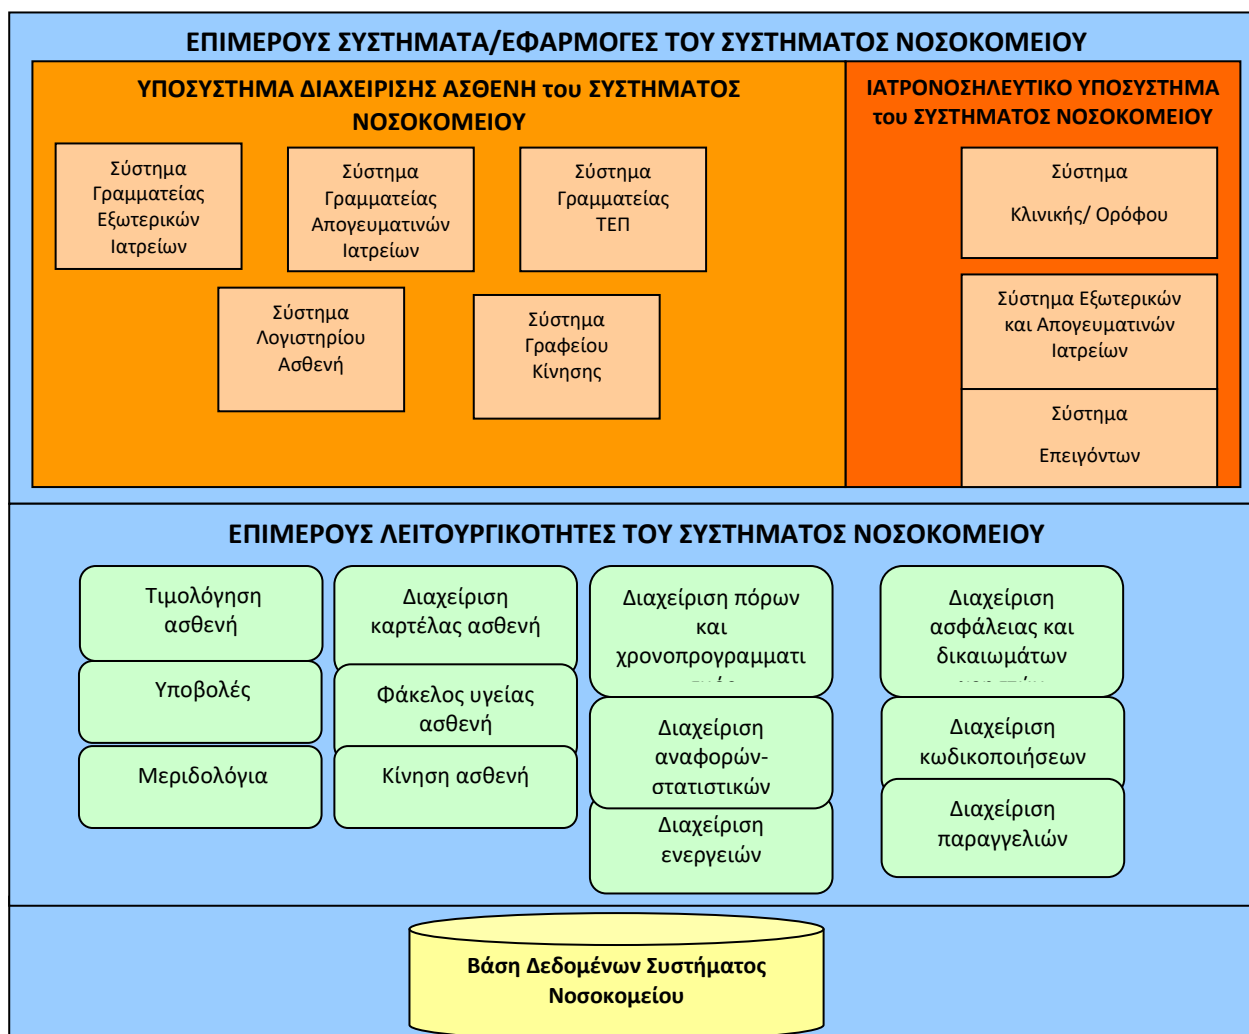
ΕΠΙΜΕΡΟΥΣ ΣΥΣΤΗΜΑΤΑ/ΕΦΑΡΜΟΓΕΣ ΤΟΥ ΣΥΣΤΗΜΑΤΟΣ ΝΟΣΟΚΟΜΕΙΟΥ

ΥΠΟΣΥΣΤΗΜΑ ΔΙΑΧΕΙΡΙΣΗΣ ΑΣΘΕΝΗ του ΣΥΣΤΗΜΑΤΟΣ ΝΟΣΟΚΟΜΕΙΟΥ

Σύστημα Γραμματείας Εξωτερικών Ιατρείων

Σύστημα Γραμματείας Απογευματινών Ιατρείων

Σύστημα Γραμματείας ΤΕΠ

Σύστημα Λογιστηρίου Ασθενή

Σύστημα Γραφείου Κίνησης

ΙΑΤΡΟΝΟΣΗΛΕΥΤΙΚΟ ΥΠΟΣΥΣΤΗΜΑ του ΣΥΣΤΗΜΑΤΟΣ ΝΟΣΟΚΟΜΕΙΟΥ

Σύστημα Κλινικής/ Ορόφου

Σύστημα Εξωτερικών και Απογευματινών Ιατρείων

Σύστημα Επειγόντων

ΕΠΙΜΕΡΟΥΣ ΛΕΙΤΟΥΡΓΙΚΟΤΗΤΕΣ ΤΟΥ ΣΥΣΤΗΜΑΤΟΣ ΝΟΣΟΚΟΜΕΙΟΥ

Τιμολόγηση ασθενή

Υποβολές

Μεριδολόγια

Διαχείριση καρτέλας ασθενή

Φάκελος υγείας ασθενή

Κίνηση ασθενή

Διαχείριση πόρων και χρονοπρογραμματι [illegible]

Διαχείριση αναφορών-στατιστικών

Διαχείριση ενεργειών

Διαχείριση ασφάλειας και δικαιωμάτων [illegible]

Διαχείριση κωδικοποιήσεων

Διαχείριση παραγγελιών

Βάση Δεδομένων Συστήματος Νοσοκομείου